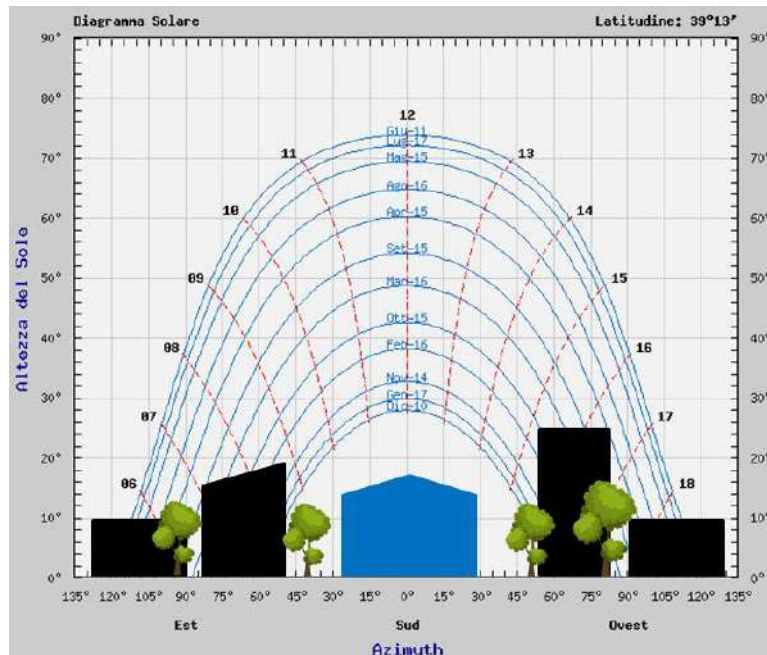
Diagramma Solare

Latitudine: 39°13'

Altezza del Sole

90°
80°
70°
60°
50°
40°
30°
20°
10°
0°

90°
80°
70°
60°
50°
40°
30°
20°
10°
0°

12
11
13
10
14
09
15
08
16
07
17
06
18

Giu-11
Lug-17
Mag-15
Ago-16
Apr-15
Set-15
Mar-16
Ott-15
Feb-16
Nov-14
Gen-17
Dic-10

135° 120° 105° 90° 75° 60° 45° 30° 15° 0° 15° 30° 45° 60° 75° 90° 105° 120° 135°

Est
Sud
Ovest

Azimuth